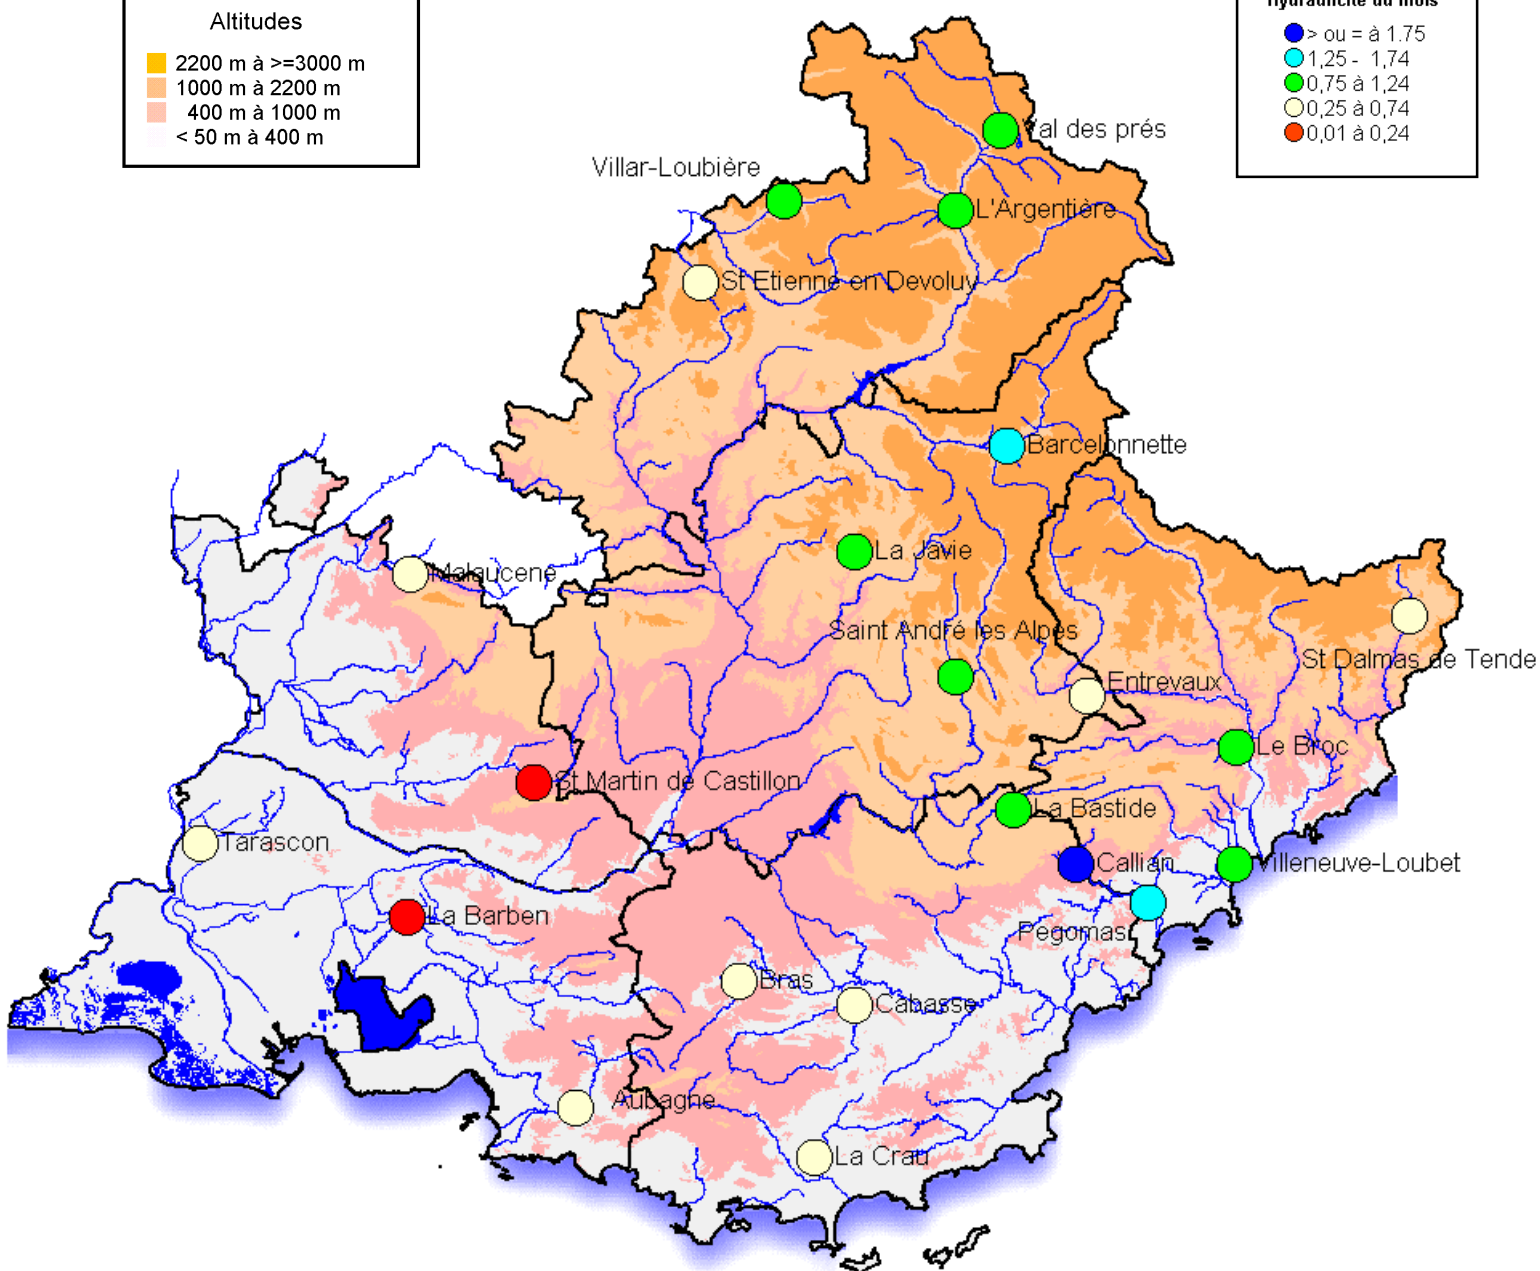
Altitudes

2200 m à >=3000 m
1000 m à 2200 m
400 m à 1000 m
< 50 m à 400 m

Hydraulicité du mois

> ou = à 1.75
1,25 - 1,74
0,75 à 1,24
0,25 à 0,74
0,01 à 0,24

Val des prés
Villar-Loubière
L'Argentière
St Etienne en Devoluy
Barcelonnette
La Javie
Malaucene
Saint André les Alpes
St Dalmas de Tende
Entrevaux
Le Broc
St Martin de Castillon
La Bastide
Tarascon
Callian
Villeneuve-Loubet
La Barben
Pegomas
Bras
Cabasse
Aubagne
La Crau